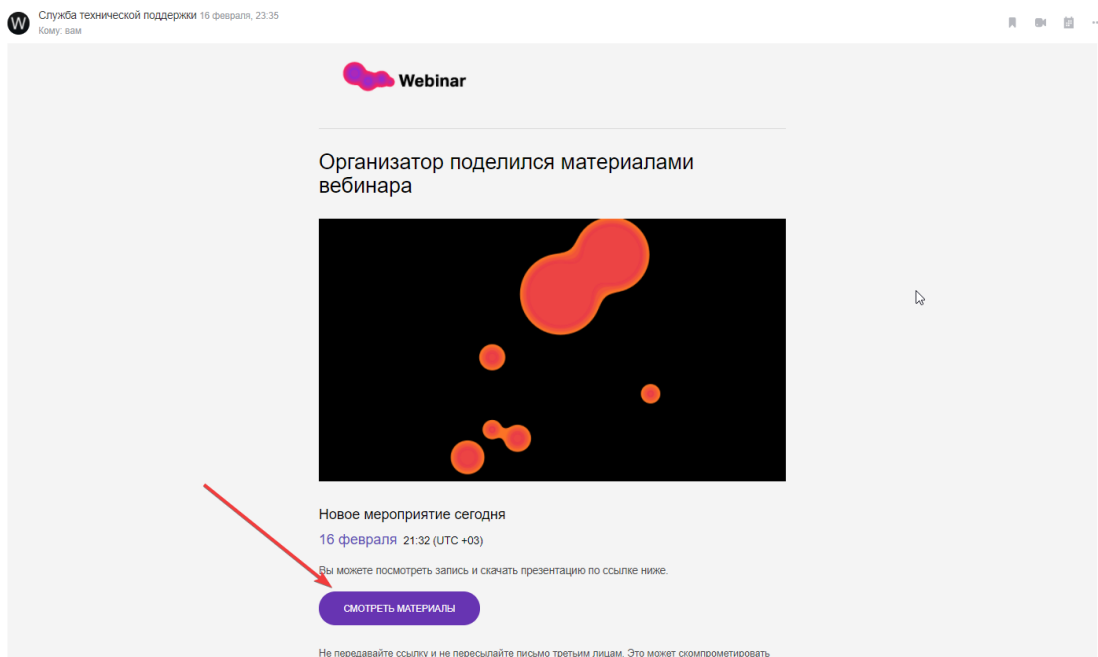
W

Служба технической поддержки 16 февраля, 23:35
Кому: вам

Webinar

Организатор поделился материалами вебинара

Новое мероприятие сегодня

16 февраля 21:32 (UTC +03)

Вы можете посмотреть запись и скачать презентацию по ссылке ниже.

СМОТРЕТЬ МАТЕРИАЛЫ

Не передавайте ссылку и не пересылайте письмо третьим лицам. Это может скомпрометировать